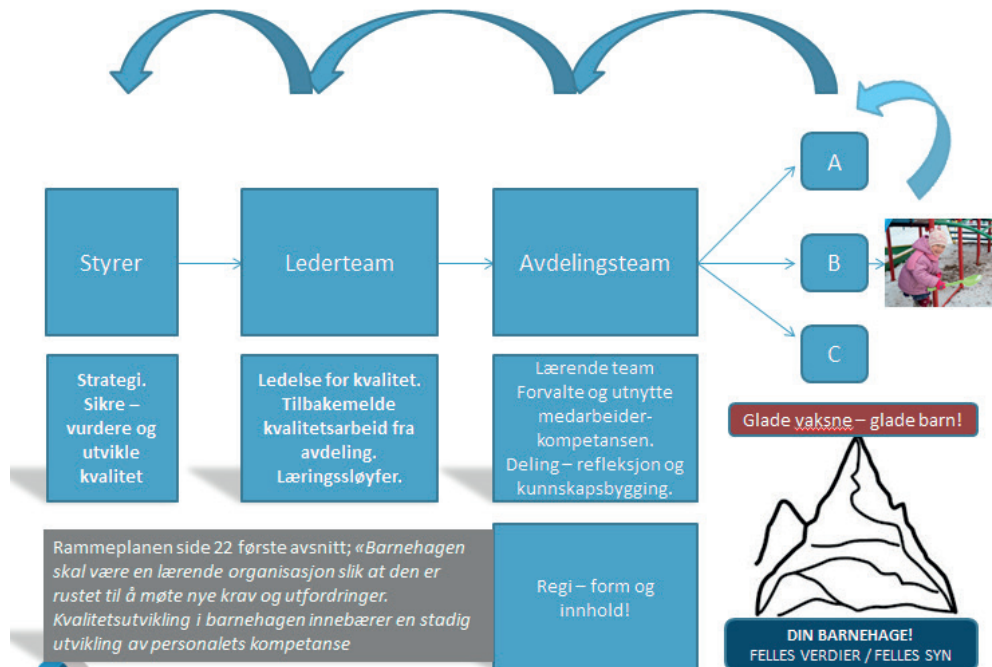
Styrer

Lederteam

Avdelingsteam

A

B

C

Strategi. Sikre – vurdere og utvikle kvalitet

Ledelse for kvalitet. Tilbakemelde kvalitetsarbeid fra avdeling. Læringssløyfer.

Lærende team Forvalte og utnytte medarbeiderkompetansen. Deling – refleksjon og kunnskapsbygging.

Glade vaksne – glade barn!

Rammeplanen side 22 første avsnitt; «Barnehagen skal være en lærende organisasjon slik at den er rustet til å møte nye krav og utfordringer. Kvalitetsutvikling i barnehagen innebærer en stadig utvikling av personalets kompetanse

Regi – form og innhold!

DIN BARNEHAGE!
FELLES VERDIER / FELLES SYN